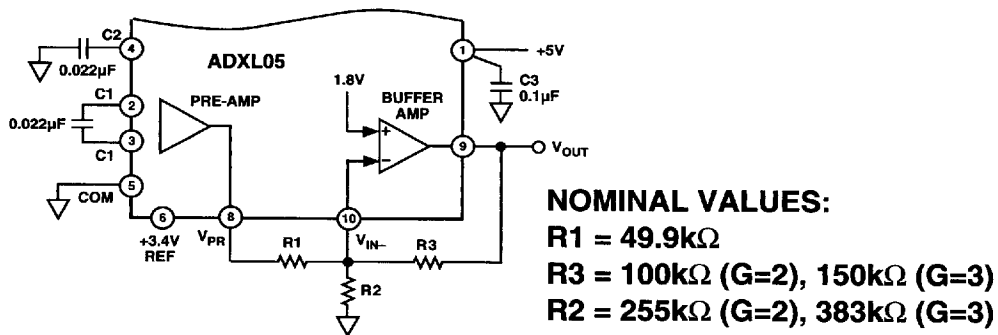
C2
4
0.022µF
ADXL05
1
+5V
C3
0.1µF
C1
2
0.022µF
3
C1
PRE-AMP
1.8V
BUFFER AMP
+
−
9
$V_{OUT}$
5
COM
6
+3.4V REF
8
$V_{PR}$
10
$V_{IN-}$
R1
R3
R2

NOMINAL VALUES:
R1 = 49.9kΩ
R3 = 100kΩ (G=2), 150kΩ (G=3)
R2 = 255kΩ (G=2), 383kΩ (G=3)